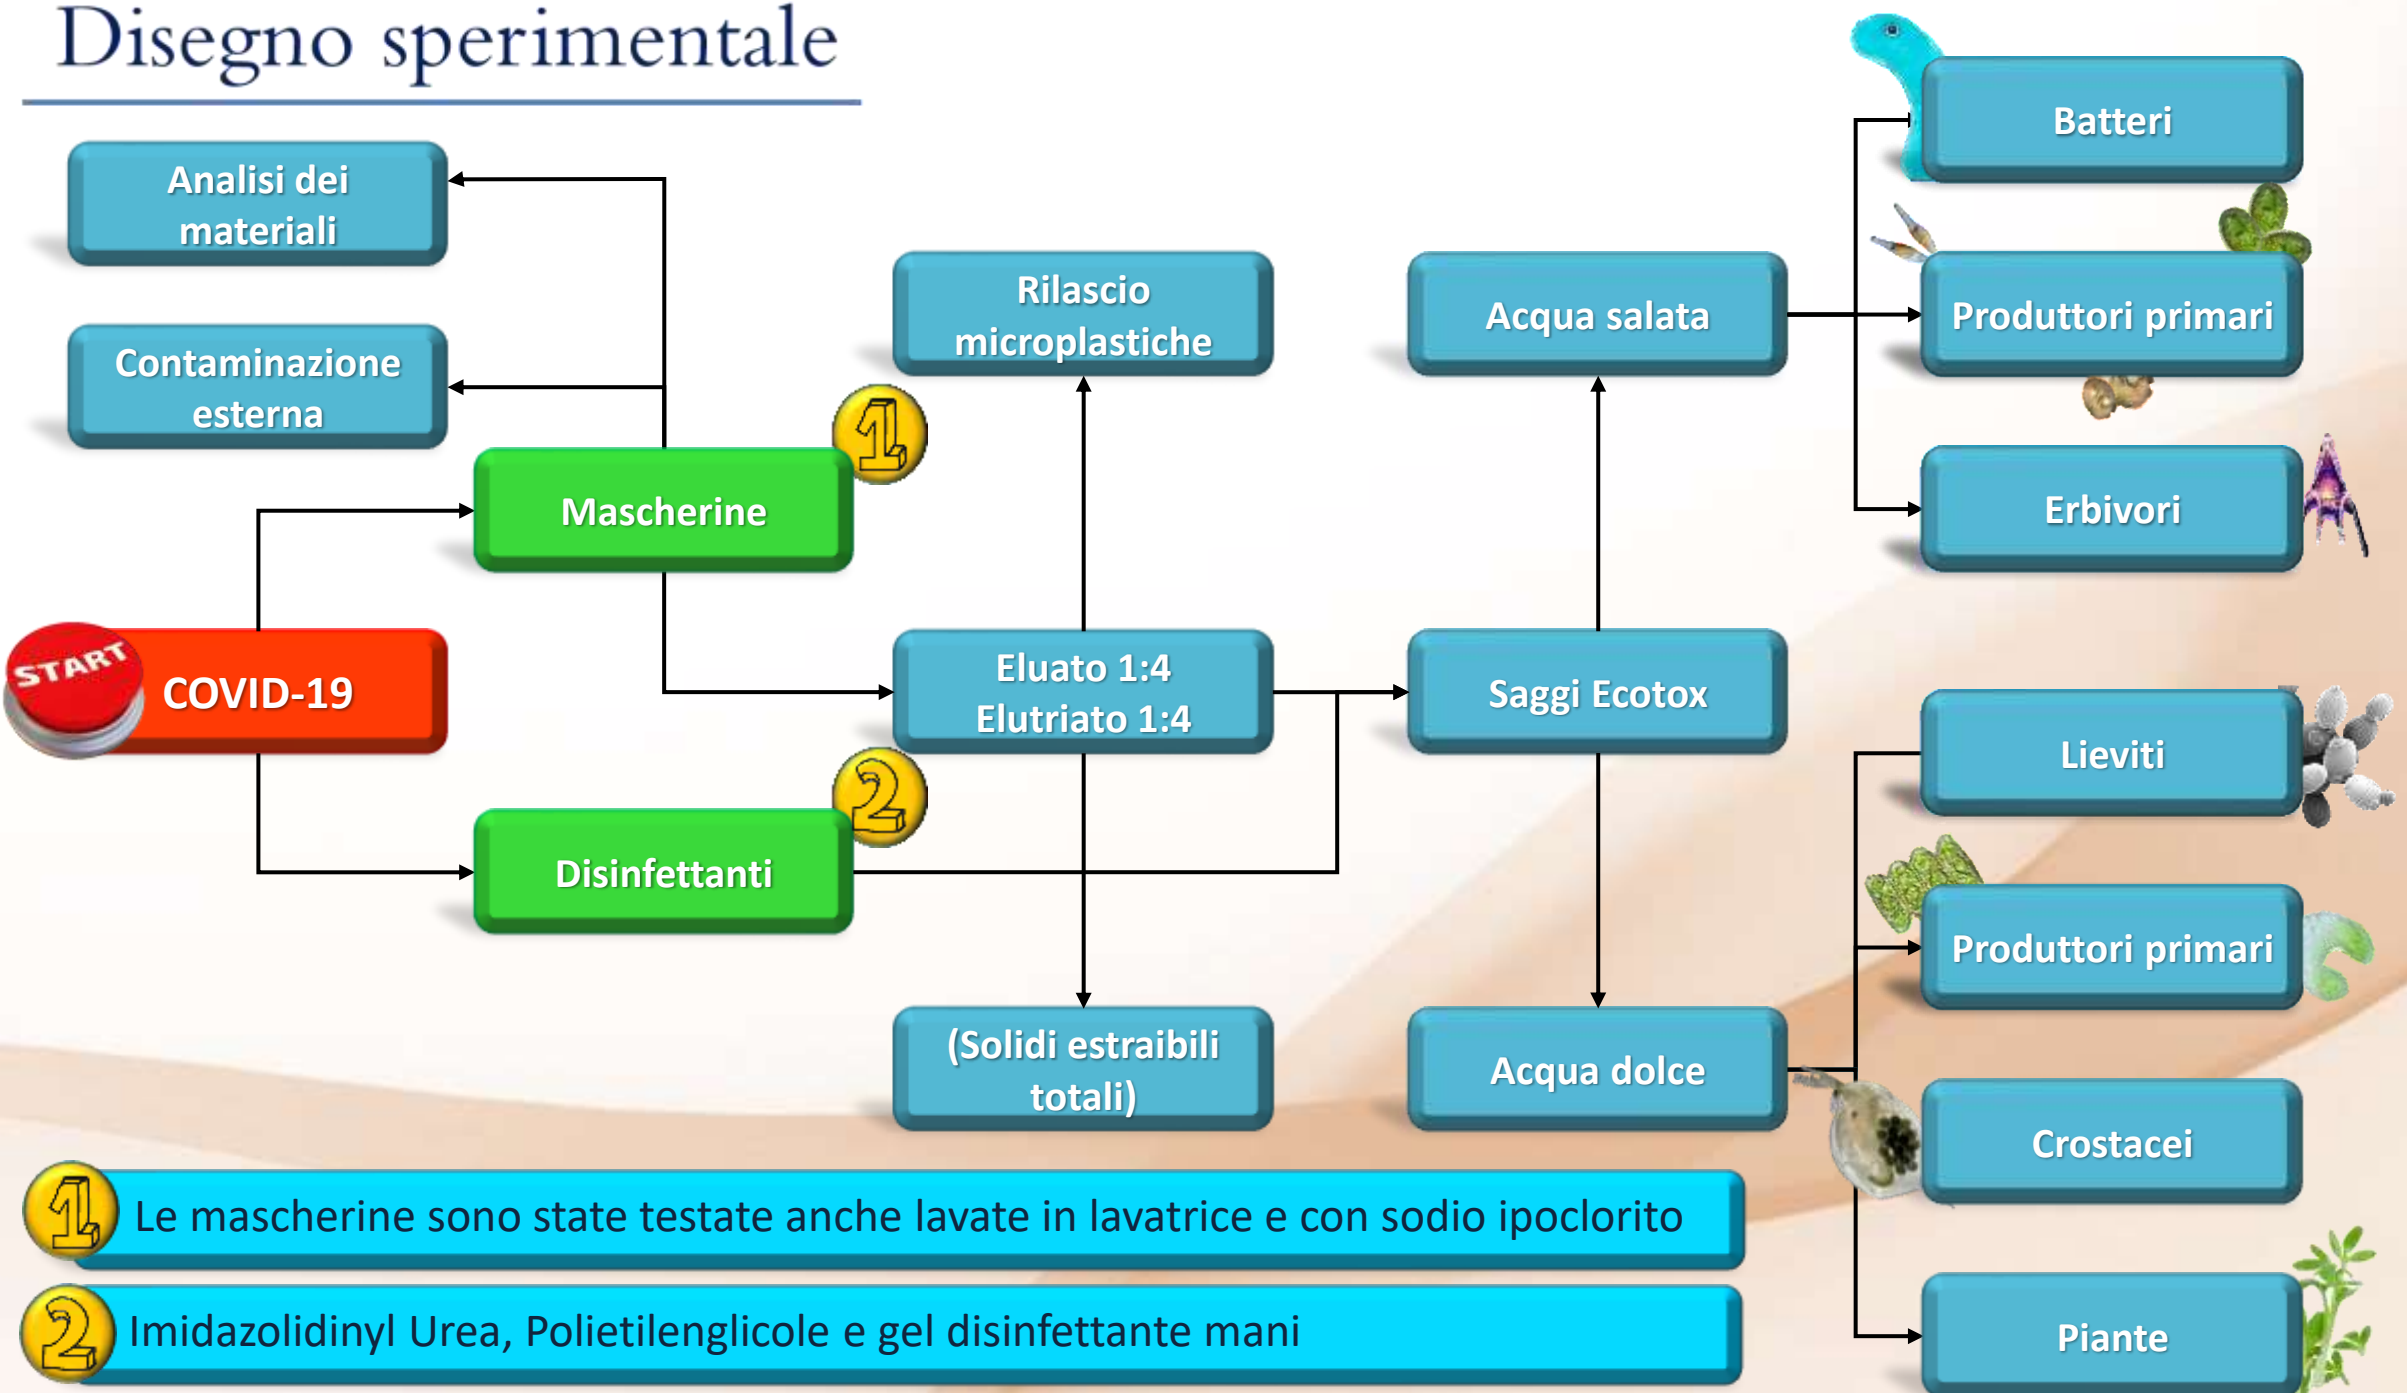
Disegno sperimentale

Analisi dei materiali

Contaminazione esterna

Rilascio microplastiche

Acqua salata

Batteri

Produttori primari

Erbivori

1

Mascherine

START

COVID-19

Eluato 1:4
Elutriato 1:4

Saggi Ecotox

Lieviti

2

Disinfettanti

Produttori primari

(Solidi estraibili totali)

Acqua dolce

Crostacei

Piante

1 Le mascherine sono state testate anche lavate in lavatrice e con sodio ipoclorito

2 Imidazolidinyl Urea, Polietilenglicole e gel disinfettante mani